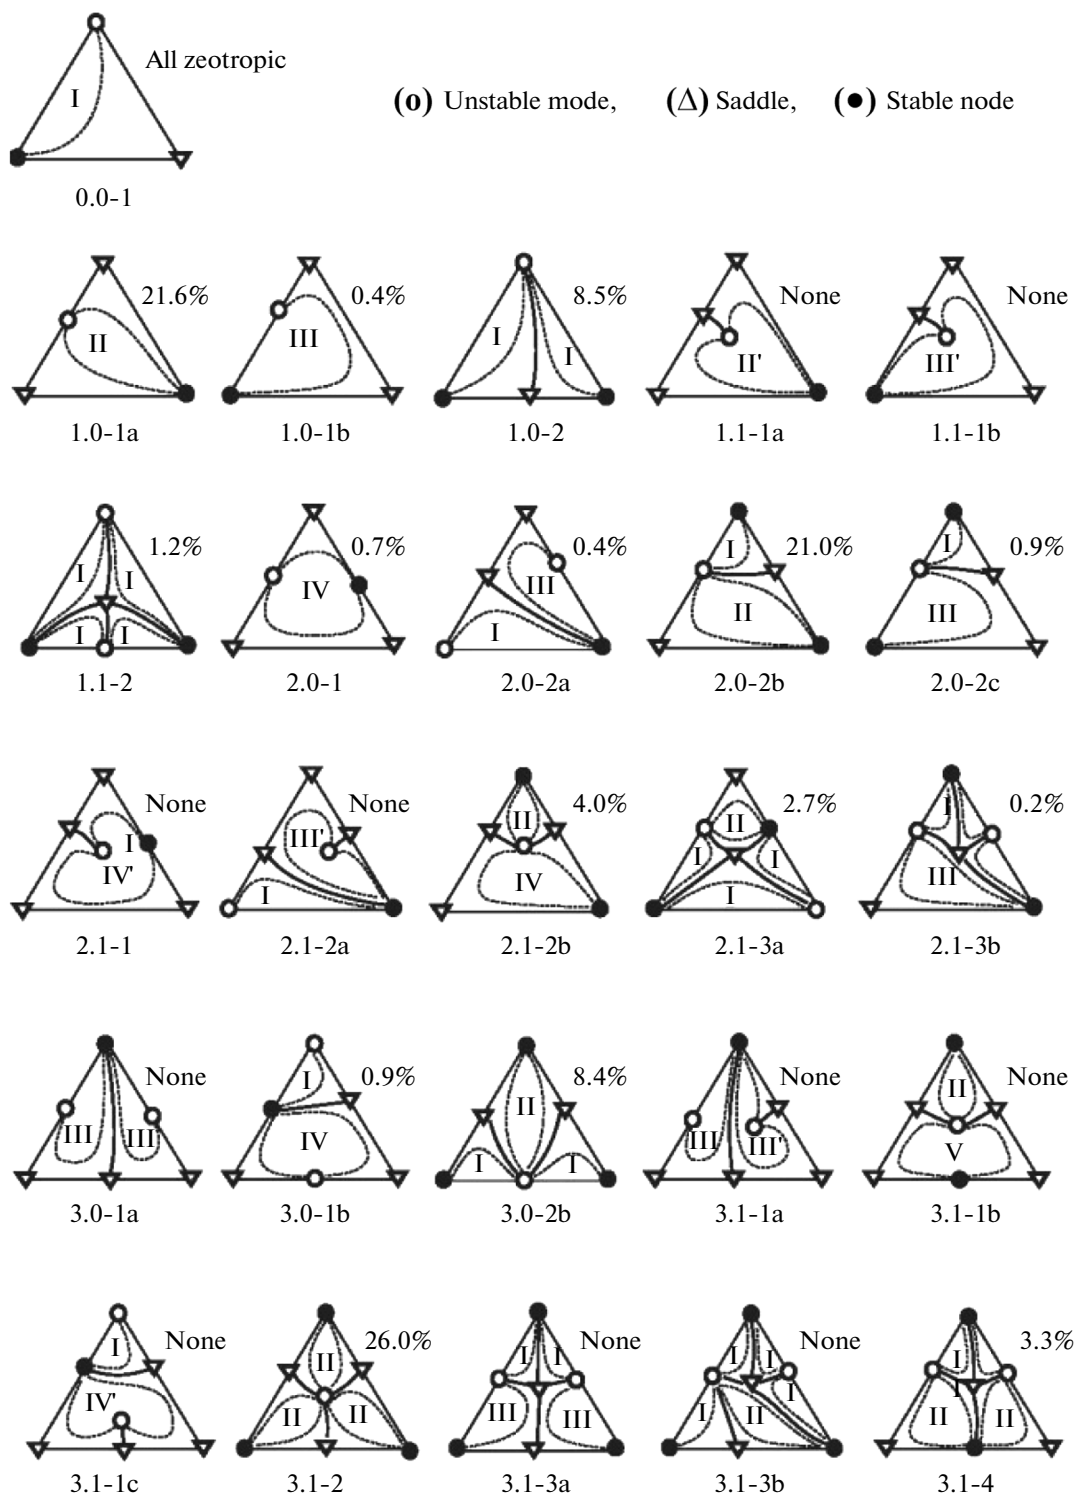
All zeotropic

I

0.0-1

(o) Unstable mode, (Δ) Saddle, (●) Stable node

21.6%
II
1.0-1a

0.4%
III
1.0-1b

8.5%
I I
1.0-2

None
II'
1.1-1a

None
III'
1.1-1b

1.2%
I I I I
1.1-2

0.7%
IV
2.0-1

0.4%
III
I
2.0-2a

21.0%
I
II
2.0-2b

0.9%
I
III
2.0-2c

None
I
IV'
2.1-1

None
III'
I
2.1-2a

4.0%
II
IV
2.1-2b

2.7%
II
I I
I
2.1-3a

0.2%
I
III
2.1-3b

None
III III
3.0-1a

0.9%
I
IV
3.0-1b

8.4%
II
I I
3.0-2b

None
III III'
3.1-1a

None
II
V
3.1-1b

None
I
IV'
3.1-1c

26.0%
II
II II
3.1-2

None
I I
III III
3.1-3a

None
I I
I
I II
3.1-3b

3.3%
I
I
II II
3.1-4